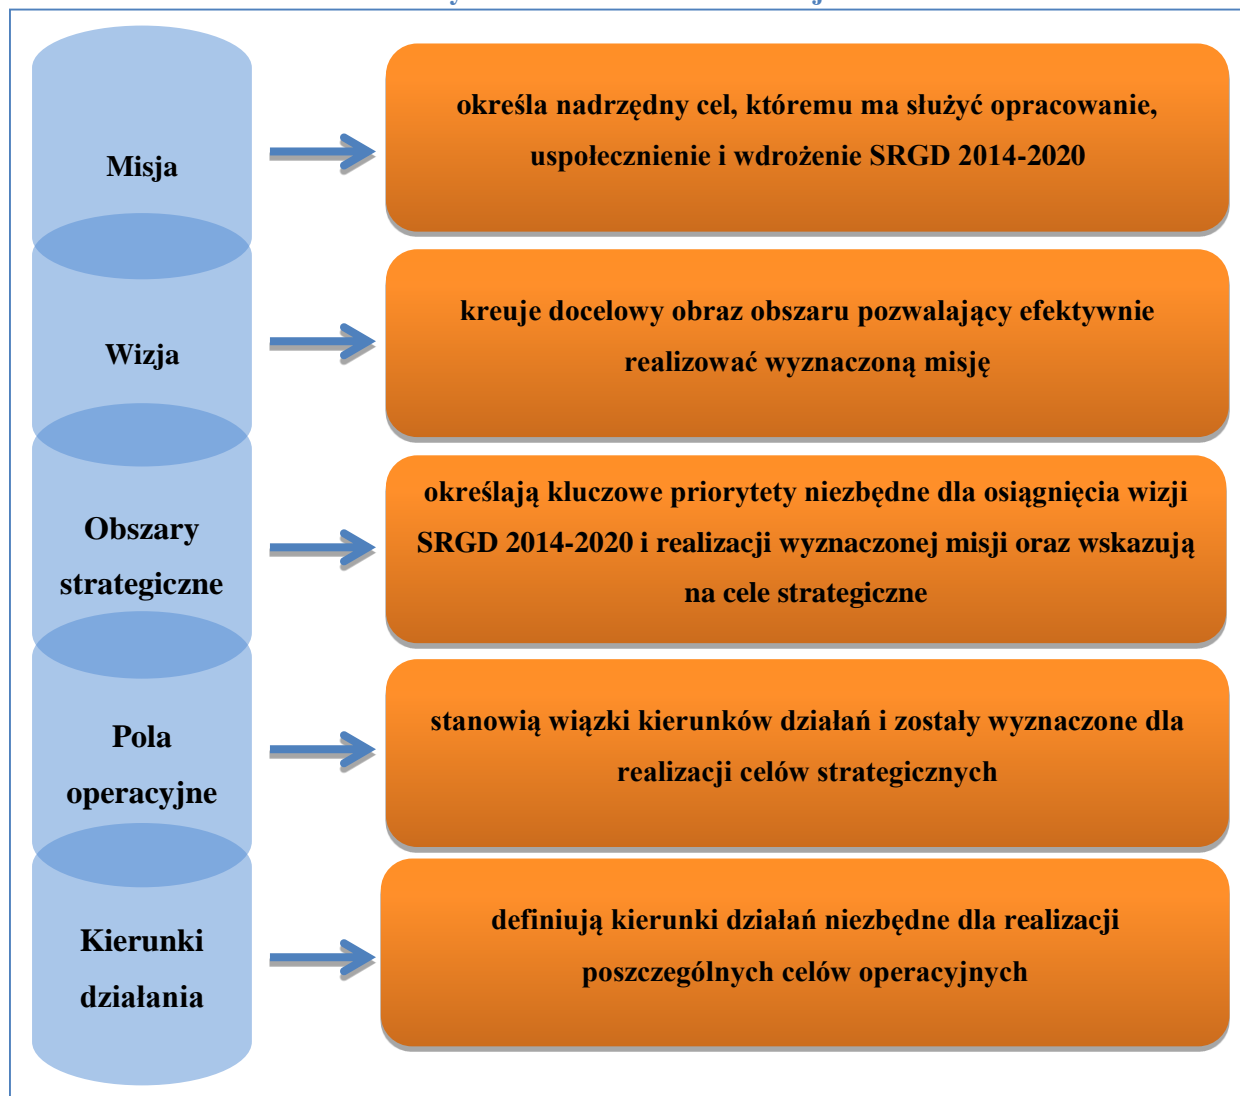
Misja

określa nadrzędny cel, któremu ma służyć opracowanie, uspołecznienie i wdrożenie SRGD 2014-2020

Wizja

kreuje docelowy obraz obszaru pozwalający efektywnie realizować wyznaczoną misję

Obszary strategiczne

określają kluczowe priorytety niezbędne dla osiągnięcia wizji SRGD 2014-2020 i realizacji wyznaczonej misji oraz wskazują na cele strategiczne

Pola operacyjne

stanowią wiązki kierunków działań i zostały wyznaczone dla realizacji celów strategicznych

Kierunki działania

definiują kierunki działań niezbędne dla realizacji poszczególnych celów operacyjnych